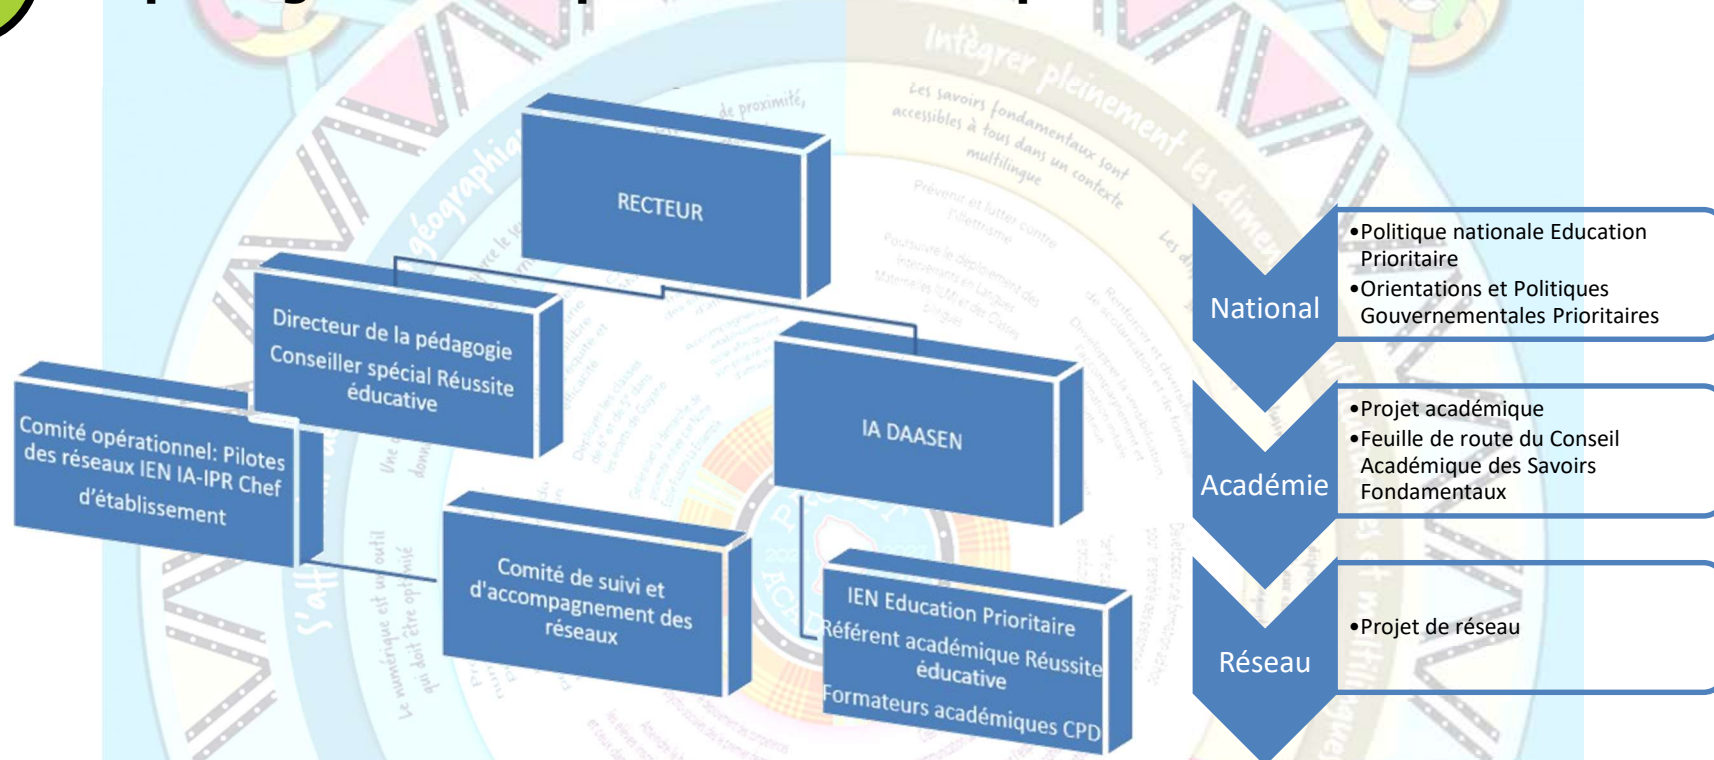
RECTEUR

Directeur de la pédagogie
Conseiller spécial Réussite éducative

Comité opérationnel: Pilotes des réseaux IEN IA-IPR Chef d'établissement

IA DAASEN

Comité de suivi et d'accompagnement des réseaux

IEN Education Prioritaire
Référent académique Réussite éducative
Formateurs académiques CPD

National
•Politique nationale Education Prioritaire
•Orientations et Politiques Gouvernementales Prioritaires

Académie
•Projet académique
•Feuille de route du Conseil Académique des Savoirs Fondamentaux

Réseau
•Projet de réseau

Intégrer pleinement les dimensions
Les savoirs fondamentaux sont accessibles à tous dans un contexte multilingue
géographique
de proximité